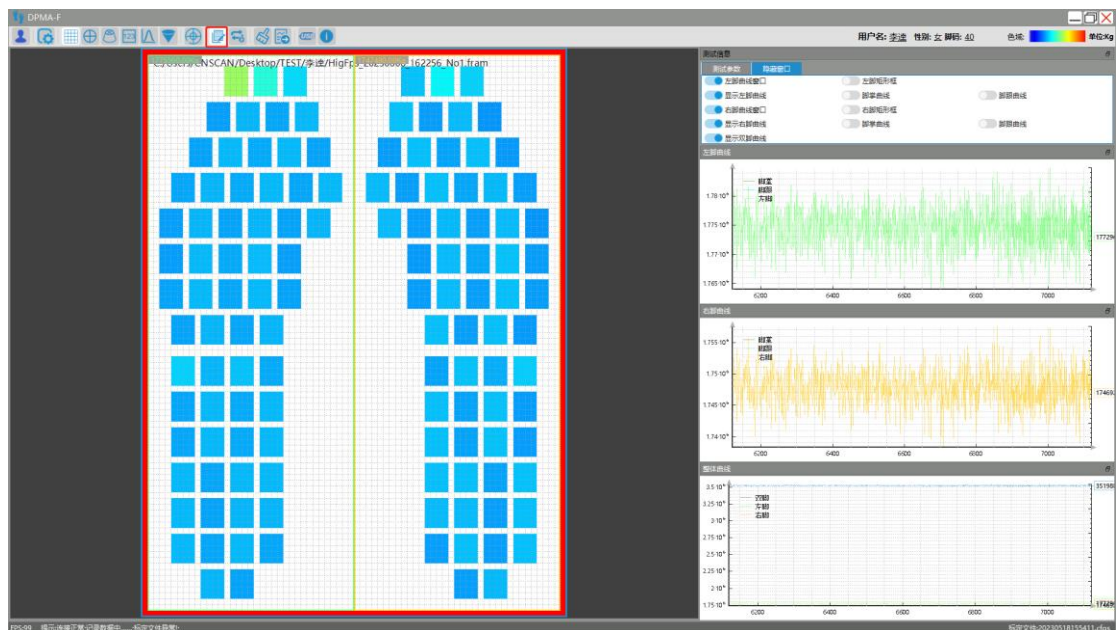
DPMA-F

用户名: 李逵 性别: 女 脚码: 40 色域: 单位:Kg

C:/Users/LNSCAN/Desktop/TEST/李逵/HigFp3_2023051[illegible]_162256_No1.fram

测试信息

测试参数 隐藏窗口

左脚曲线窗口 左脚矩形框
显示左脚曲线 脚掌曲线 脚跟曲线
右脚曲线窗口 右脚矩形框
显示右脚曲线 脚掌曲线 脚跟曲线
显示双脚曲线

左脚曲线

脚掌
脚跟
左脚

$1.78\cdot10^4$
$1.775\cdot10^4$
$1.77\cdot10^4$
$1.765\cdot10^4$

17729

6200 6400 6600 6800 7000

右脚曲线

脚掌
脚跟
右脚

$1.755\cdot10^4$
$1.75\cdot10^4$
$1.745\cdot10^4$
$1.74\cdot10^4$

17469

6200 6400 6600 6800 7000

整体曲线

双脚
左脚
右脚

$3.5\cdot10^4$
$3.25\cdot10^4$
$3\cdot10^4$
$2.75\cdot10^4$
$2.5\cdot10^4$
$2.25\cdot10^4$
$2\cdot10^4$
$1.75\cdot10^4$

35198
17729

6200 6400 6600 6800 7000

FPS:99 提示:连接正常;记录数据中.....标定文件异常! 标定文件:20230518155411.dps